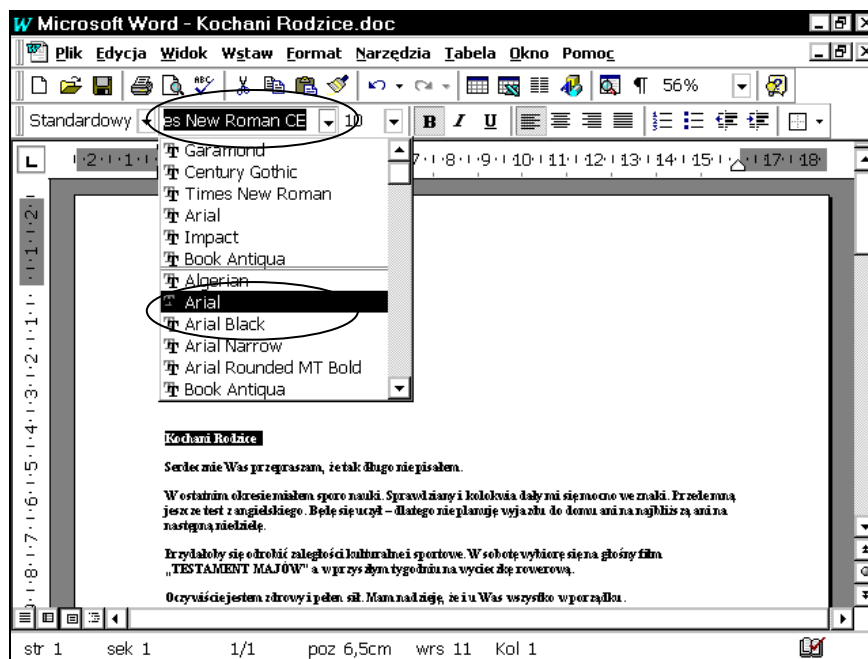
Microsoft Word - Kochani Rodzice.doc

Plik Edycja Widok Wstaw Format Narzędzia Tabela Okno Pomoc

56%

Standardowy | es New Roman CE | 10

B I U

Garamond
Century Gothic
Times New Roman
Arial
Impact
Book Antiqua
Algerian
Arial
Arial Black
Arial Narrow
Arial Rounded MT Bold
Book Antiqua

Kochani Rodzice

Serdecznie Was przepraszam, że tak długo nie pisałem.

W ostatnim okresie miałem sporo nauki. Sprawdziany i kolokwia dały mi się mocno we znaki. Przede mną jeszcze test z angielskiego. Będę się uczył – dlatego nie planuję wyjazdu do domu ani na najbliższą ani na następną niedzielę.

Przydałoby się odrobić zaległości kulturalne i sportowe. W sobotę wybiorę się na głośny film „TESTAMENT MAJÓW" a w przyszłym tygodniu na wycieczkę rowerową.

Oczywiście jestem zdrowy i pełen sił. Mam nadzieję, że i u Was wszystko w porządku.

str 1    sek 1    1/1    poz 6,5cm    wrs 11    Kol 1